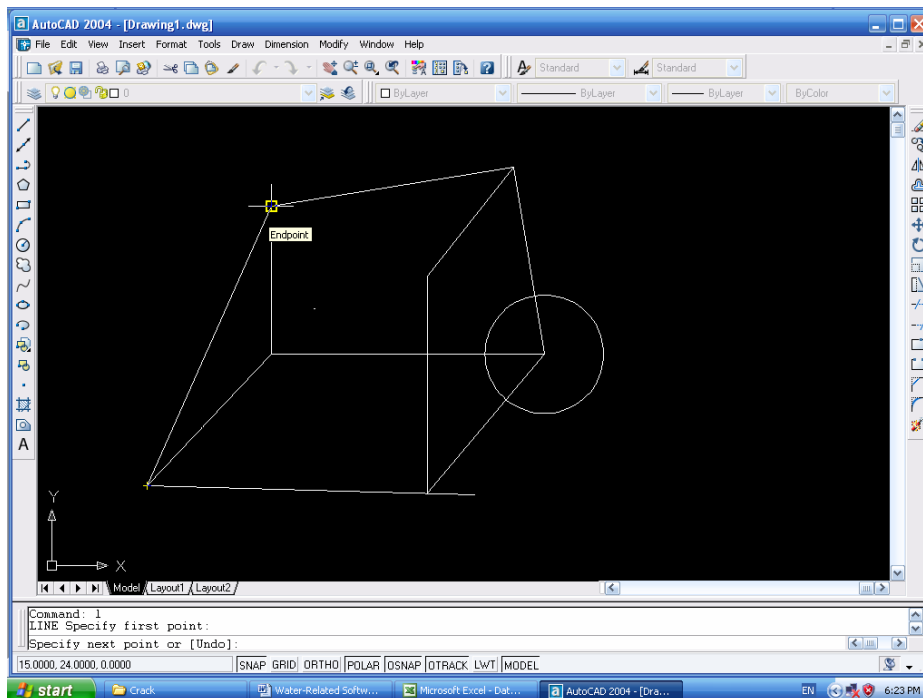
AutoCAD 2004 - [Drawing1.dwg]

File Edit View Insert Format Tools Draw Dimension Modify Window Help

Standard Standard

0 ByLayer ByLayer ByLayer ByColor

Endpoint

Y

X

Model Layout1 Layout2

Command: 1
LINE Specify first point:

Specify next point or [Undo]:

15.0000, 24.0000, 0.0000 SNAP GRID ORTHO POLAR OSNAP OTRACK LWT MODEL

start Crack Water-Related Softw... Microsoft Excel - Dat... AutoCAD 2004 - [Dra... EN 6:23 PM